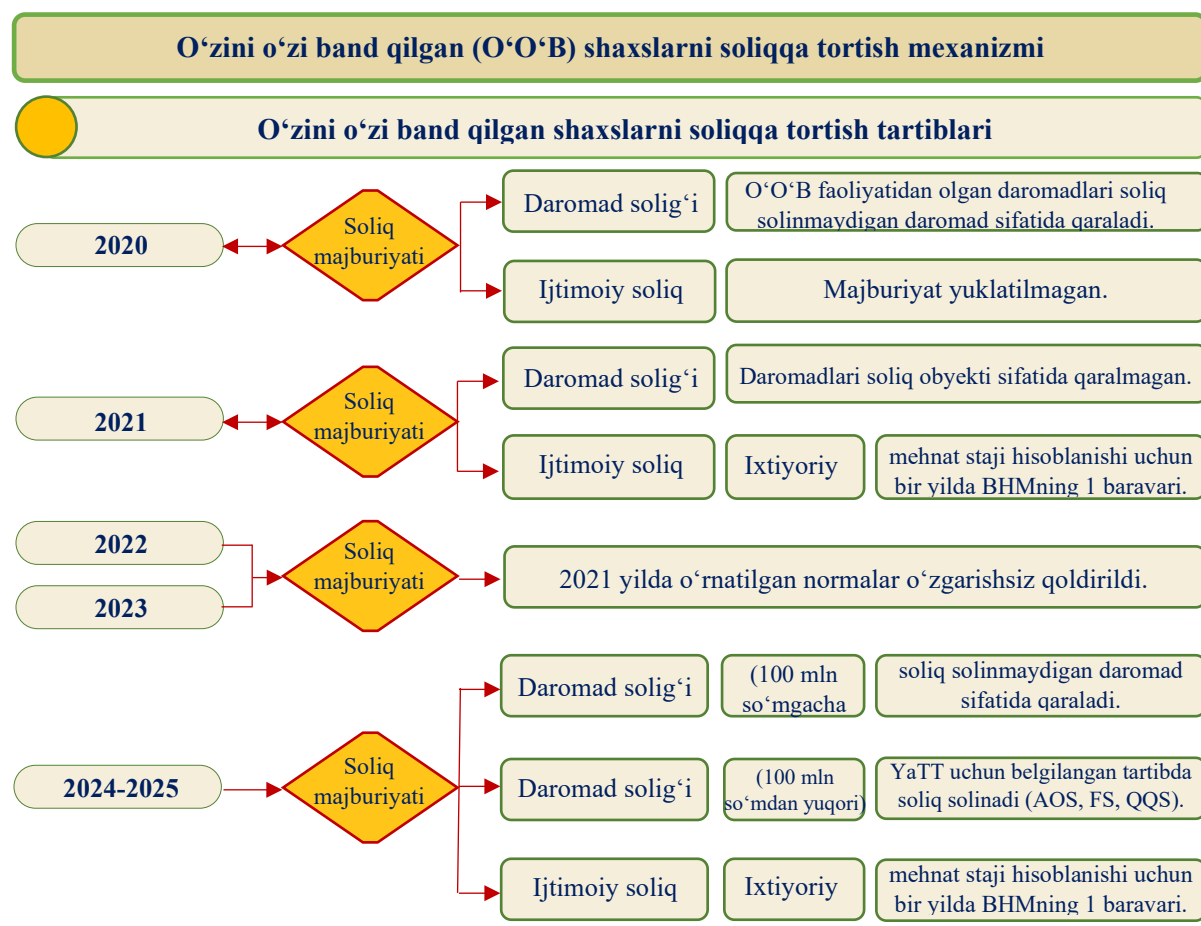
O‘zini o‘zi band qilgan (O‘O‘B) shaxslarni soliqqa tortish mexanizmi

O‘zini o‘zi band qilgan shaxslarni soliqqa tortish tartiblari

2020

Soliq majburiyati

Daromad solig‘i

O‘O‘B faoliyatidan olgan daromadlari soliq solinmaydigan daromad sifatida qaraladi.

Ijtimoiy soliq

Majburiyat yuklatilmagan.

2021

Soliq majburiyati

Daromad solig‘i

Daromadlari soliq obyekti sifatida qaralmagan.

Ijtimoiy soliq

Ixtiyoriy

mehnat staji hisoblanishi uchun bir yilda BHMning 1 baravari.

2022

2023

Soliq majburiyati

2021 yilda o‘rnatilgan normalar o‘zgarishsiz qoldirildi.

2024-2025

Soliq majburiyati

Daromad solig‘i

(100 mln so‘mgacha

soliq solinmaydigan daromad sifatida qaraladi.

Daromad solig‘i

(100 mln so‘mdan yuqori)

YaTT uchun belgilangan tartibda soliq solinadi (AOS, FS, QQS).

Ijtimoiy soliq

Ixtiyoriy

mehnat staji hisoblanishi uchun bir yilda BHMning 1 baravari.